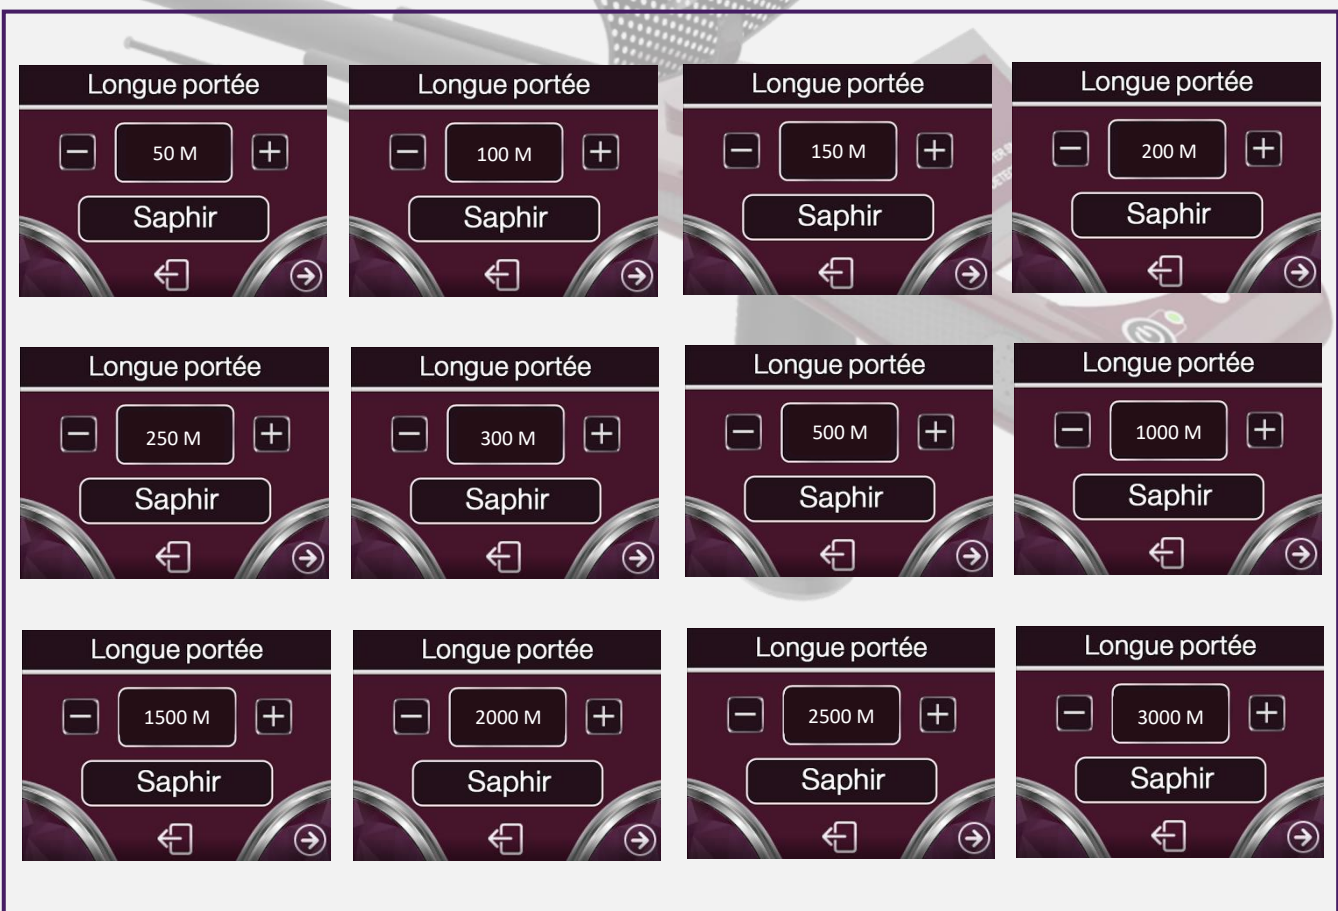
Longue portée
50 M
Saphir

Longue portée
100 M
Saphir

Longue portée
150 M
Saphir

Longue portée
200 M
Saphir

Longue portée
250 M
Saphir

Longue portée
300 M
Saphir

Longue portée
500 M
Saphir

Longue portée
1000 M
Saphir

Longue portée
1500 M
Saphir

Longue portée
2000 M
Saphir

Longue portée
2500 M
Saphir

Longue portée
3000 M
Saphir